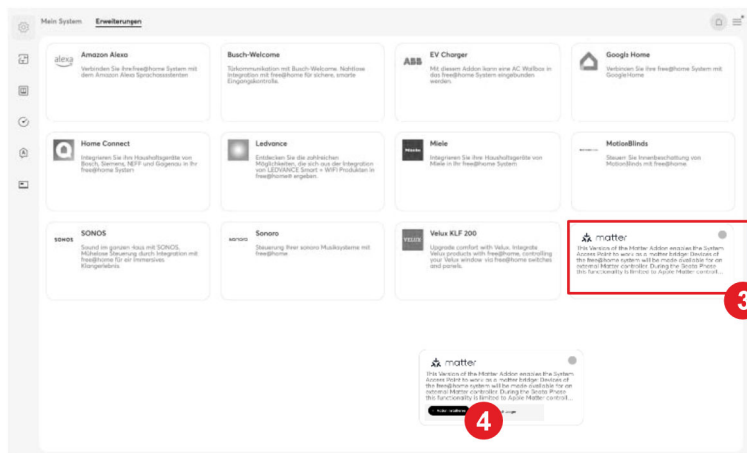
Mein System Erweiterungen

alexa
Amazon Alexa
Verbinden Sie Ihr free@home System mit dem Amazon Alexa Sprachassistenten

Busch-Welcome
Türkommunikation mit Busch-Welcome. Nahtlose Integration mit free@home für sichere, smarte Eingangskontrolle.

ABB
EV Charger
Mit diesem Addon kann eine AC Wallbox in das free@home System eingebunden werden.

Google Home
Verbinden Sie Ihr free@home System mit GoogleHome

Home Connect
Integrieren Sie Ihre Haushaltsgeräte von Bosch, Siemens, NEFF und Gaggenau in Ihr free@home System

Ledvance
Entdecken Sie die zahlreichen Möglichkeiten, die sich aus der Integration von LEDVANCE Smart + WIFI Produkten in free@home ergeben.

Miele
Miele
Integrieren Sie Ihre Haushaltsgeräte von Miele in Ihr free@home System

MotionBlinds
Steuern Sie Innenbeschattung von MotionBlinds mit free@home.

SONOS
SONOS
Sound im ganzen Haus mit SONOS. Mühelose Steuerung durch Integration mit free@home für ein immersives Klangerlebnis.

sonoro
Sonoro
Steuerung Ihrer sonoro Musiksysteme mit free@home

VELUX
Velux KLF 200
Upgrade comfort with Velux. Integrate Velux products with free@home, controlling your Velux window via free@home switches and panels.

matter
This Version of the Matter Addon enables the System Access Point to work as a matter bridge Devices of the free@home system will be made available for an external Matter controller. During the Tech Phase this functionality is limited to Apple Matter controll...

3

matter
This Version of the Matter Addon enables the System Access Point to work as a matter bridge Devices of the free@home system will be made available for an external Matter controller. During the Tech Phase this functionality is limited to Apple Matter controll...

4